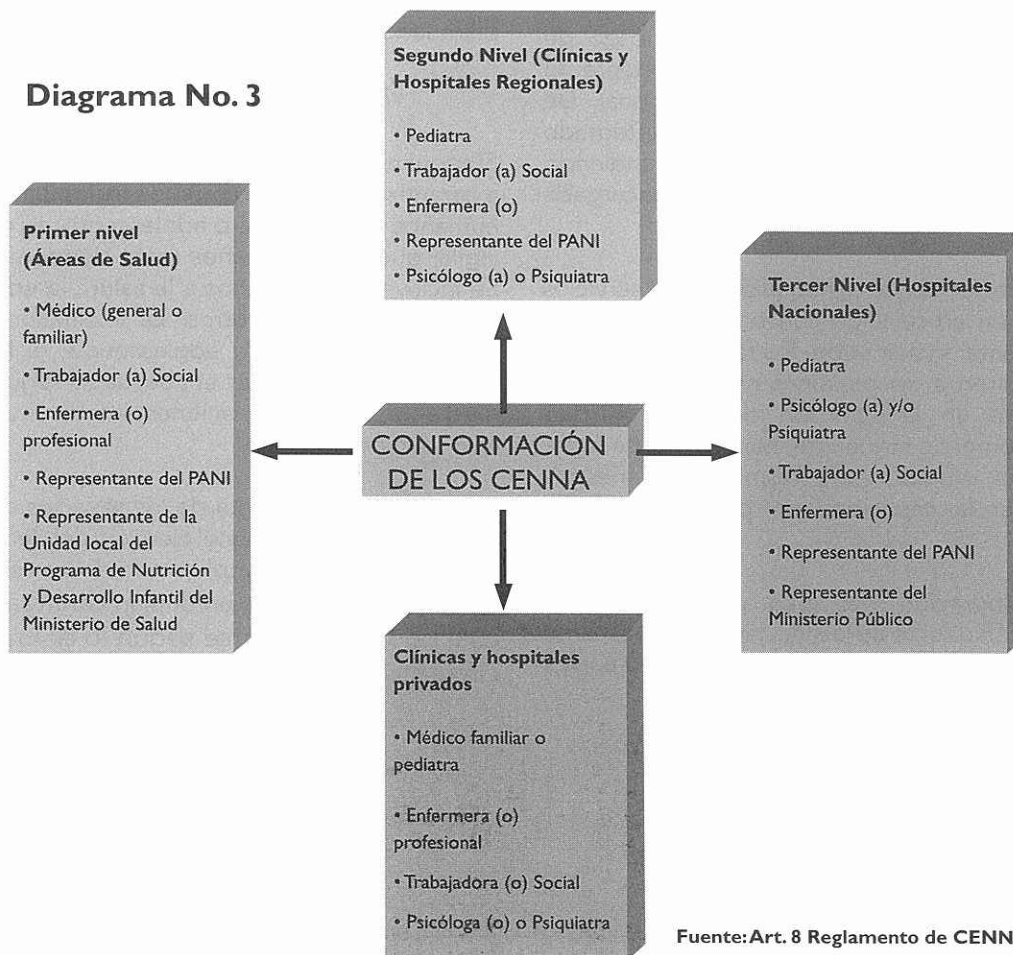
Diagrama No. 3

Segundo Nivel (Clínicas y Hospitales Regionales)

• Pediatra
• Trabajador (a) Social
• Enfermera (o)
• Representante del PANI
• Psicólogo (a) o Psiquiatra

Primer nivel (Áreas de Salud)

• Médico (general o familiar)
• Trabajador (a) Social
• Enfermera (o) profesional
• Representante del PANI
• Representante de la Unidad local del Programa de Nutrición y Desarrollo Infantil del Ministerio de Salud

CONFORMACIÓN DE LOS CENNA

Tercer Nivel (Hospitales Nacionales)

• Pediatra
• Psicólogo (a) y/o Psiquiatra
• Trabajador (a) Social
• Enfermera (o)
• Representante del PANI
• Representante del Ministerio Público

Clínicas y hospitales privados

• Médico familiar o pediatra
• Enfermera (o) profesional
• Trabajadora (o) Social
• Psicóloga (o) o Psiquiatra

Fuente: Art. 8 Reglamento de CENN